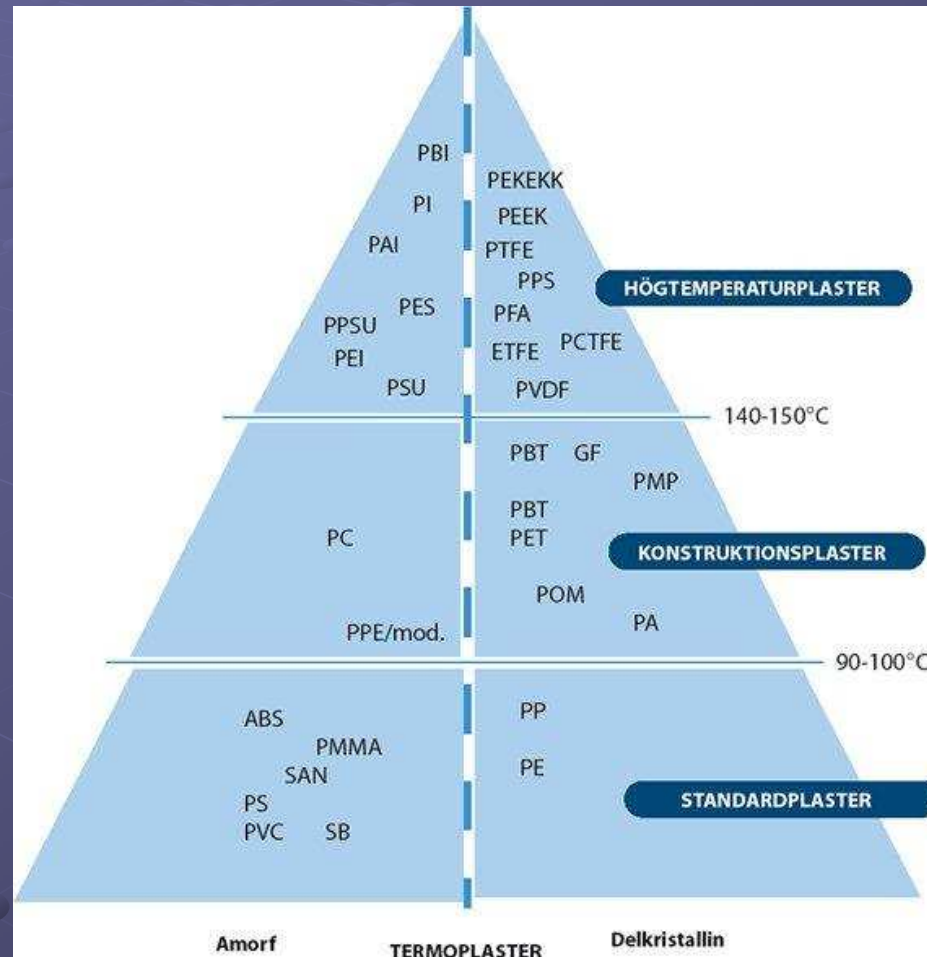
PBI
PI
PAI
PES
PPSU
PEI
PSU

PEKEKK
PEEK
PTFE
PPS
PFA
ETFE
PCTFE
PVDF

HÖGTEMPERATURPLASTER

140-150°C

PC
PPE/mod.

PBT GF
PMP
PBT
PET
POM
PA

KONSTRUKTIONSPLASTER

90-100°C

ABS
PMMA
SAN
PS
PVC
SB

PP
PE

STANDARDPLASTER

Amorf
TERMOPLASTER
Delkristallin